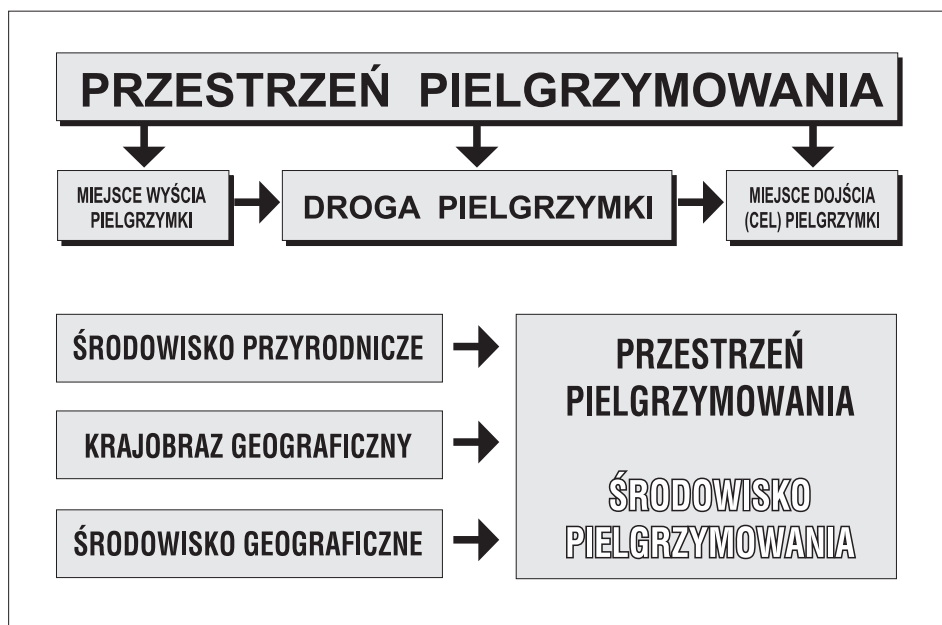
PRZESTRZEŃ PIELGRZYMOWANIA

MIEJSCE WYŚCIA PIELGRZYMKI

DROGA PIELGRZYMKI

MIEJSCE DOJŚCIA (CEL) PIELGRZYMKI

ŚRODOWISKO PRZYRODNICZE

KRAJOBRAZ GEOGRAFICZNY

ŚRODOWISKO GEOGRAFICZNE

PRZESTRZEŃ PIELGRZYMOWANIA

ŚRODOWISKO PIELGRZYMOWANIA